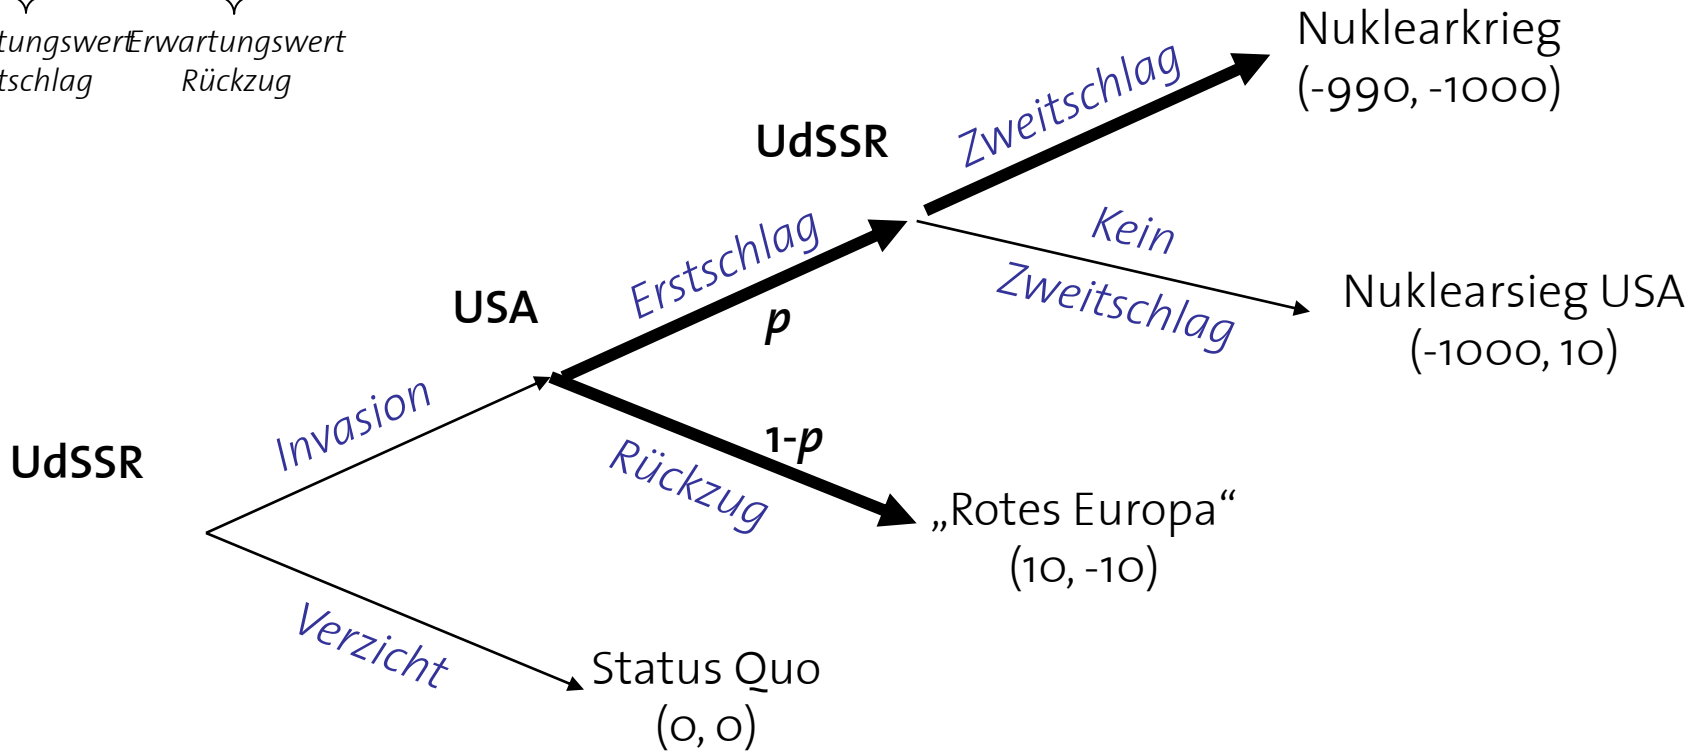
tungswert Erwartungswert
tschlag Rückzug

Nuklearkrieg
(-990, -1000)

UdSSR

Zweitschlag

Erstschlag

Kein Zweitschlag

Nuklearsieg USA
(-1000, 10)

USA

p

1-p

UdSSR

Invasion

Rückzug

„Rotes Europa“
(10, -10)

Verzicht

Status Quo
(0, 0)